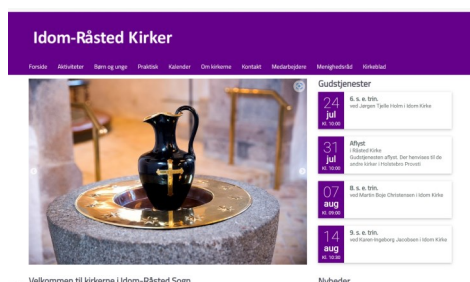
Idom-Råsted Kirker

Forside Aktiviteter Børn og unge Praktisk Kalender Om kirkerne Kontakt Medarbejdere Menighedsråd Kirkeblad

Gudstjenester

24 jul kl. 10.00
6. s. e. trin.
ved Jørgen Tjelle Holm i Idom Kirke

31 jul kl. 10.00
Aflyst
i Råsted Kirke
Gudstjenesten aflyst. Der henvises til de andre kirker i Holstebro Provsti

07 aug kl. 09.00
8. s. e. trin.
ved Martin Boje Christensen i Idom Kirke

14 aug kl. 10.00
9. s. e. trin.
ved Karen Ingeborg Jakobsen i Idom Kirke

Velkommen til kirkerne i Idom-Råsted Sogn

Nyheder